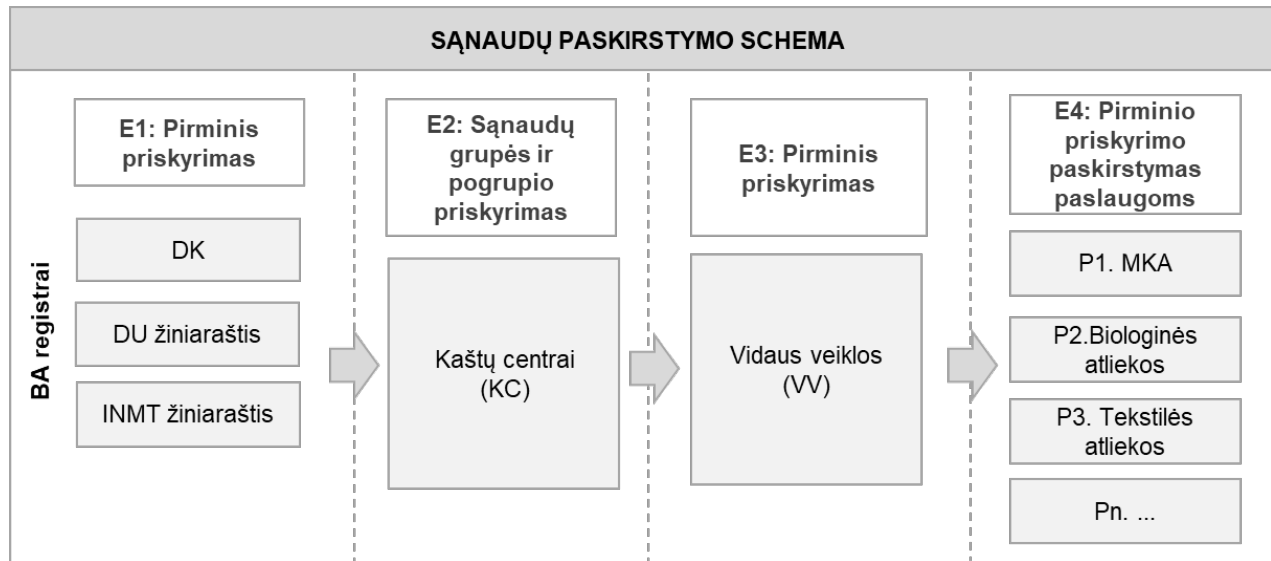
SĄNAUDŲ PASKIRSTYMO SCHEMA

BA registrai

E1: Pirminis priskyrimas

DK

DU žiniaraštis

INMT žiniaraštis

E2: Sąnaudų grupės ir pogrupio priskyrimas

Kaštų centrai (KC)

E3: Pirminis priskyrimas

Vidaus veiklos (VV)

E4: Pirminio priskyrimo paskirstymas paslaugoms

P1. MKA

P2.Biologinės atliekos

P3. Tekstilės atliekos

Pn. ...